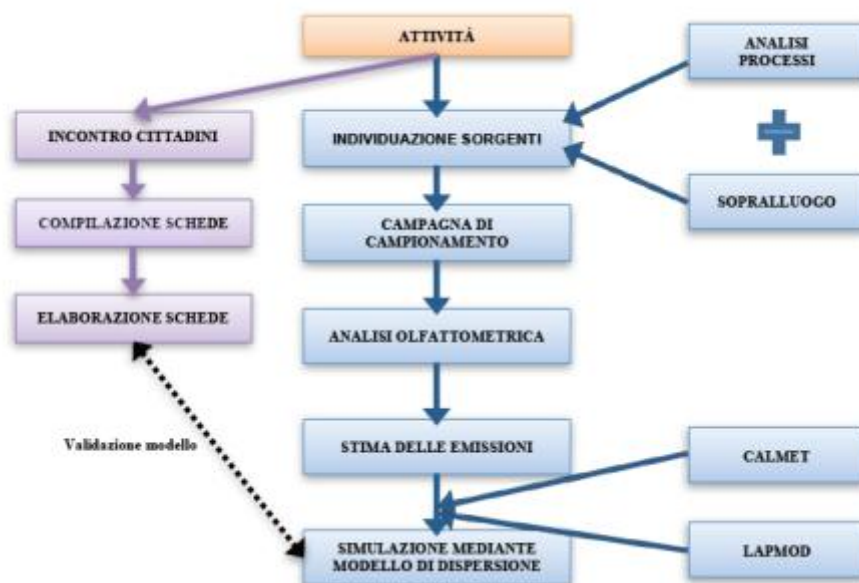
ATTIVITÀ

ANALISI PROCESSI

INCONTRO CITTADINI

INDIVIDUAZIONE SORGENTI

SOPRALLUOGO

COMPILAZIONE SCHEDE

CAMPAGNA DI CAMPIONAMENTO

ELABORAZIONE SCHEDE

ANALISI OLFATTOMETRICA

Validazione modello

STIMA DELLE EMISSIONI

CALMET

SIMULAZIONE MEDIANTE MODELLO DI DISPERSIONE

LAPMOD